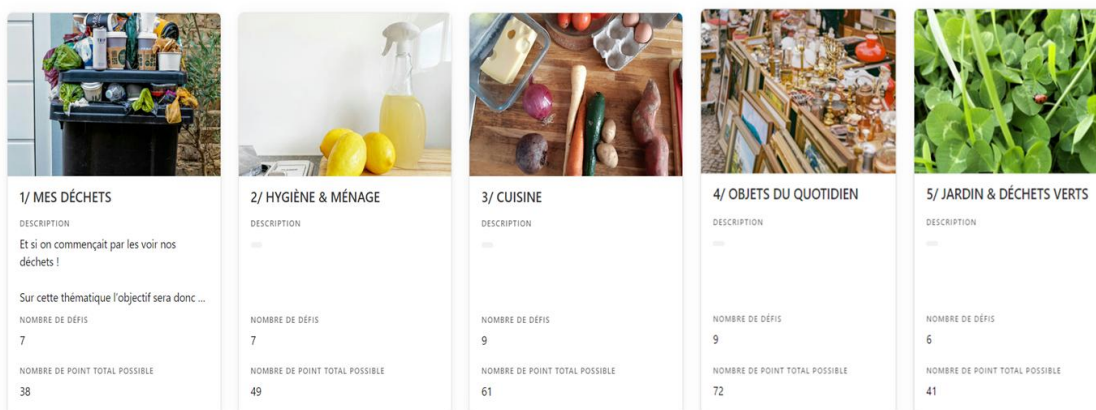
1/ MES DÉCHETS

DESCRIPTION

Et si on commençait par les voir nos déchets !

Sur cette thématique l'objectif sera donc ...

NOMBRE DE DÉFIS

7

NOMBRE DE POINT TOTAL POSSIBLE

38

2/ HYGIÈNE & MÉNAGE

DESCRIPTION

NOMBRE DE DÉFIS

7

NOMBRE DE POINT TOTAL POSSIBLE

49

3/ CUISINE

DESCRIPTION

NOMBRE DE DÉFIS

9

NOMBRE DE POINT TOTAL POSSIBLE

61

4/ OBJETS DU QUOTIDIEN

DESCRIPTION

NOMBRE DE DÉFIS

9

NOMBRE DE POINT TOTAL POSSIBLE

72

5/ JARDIN & DÉCHETS VERTS

DESCRIPTION

NOMBRE DE DÉFIS

6

NOMBRE DE POINT TOTAL POSSIBLE

41